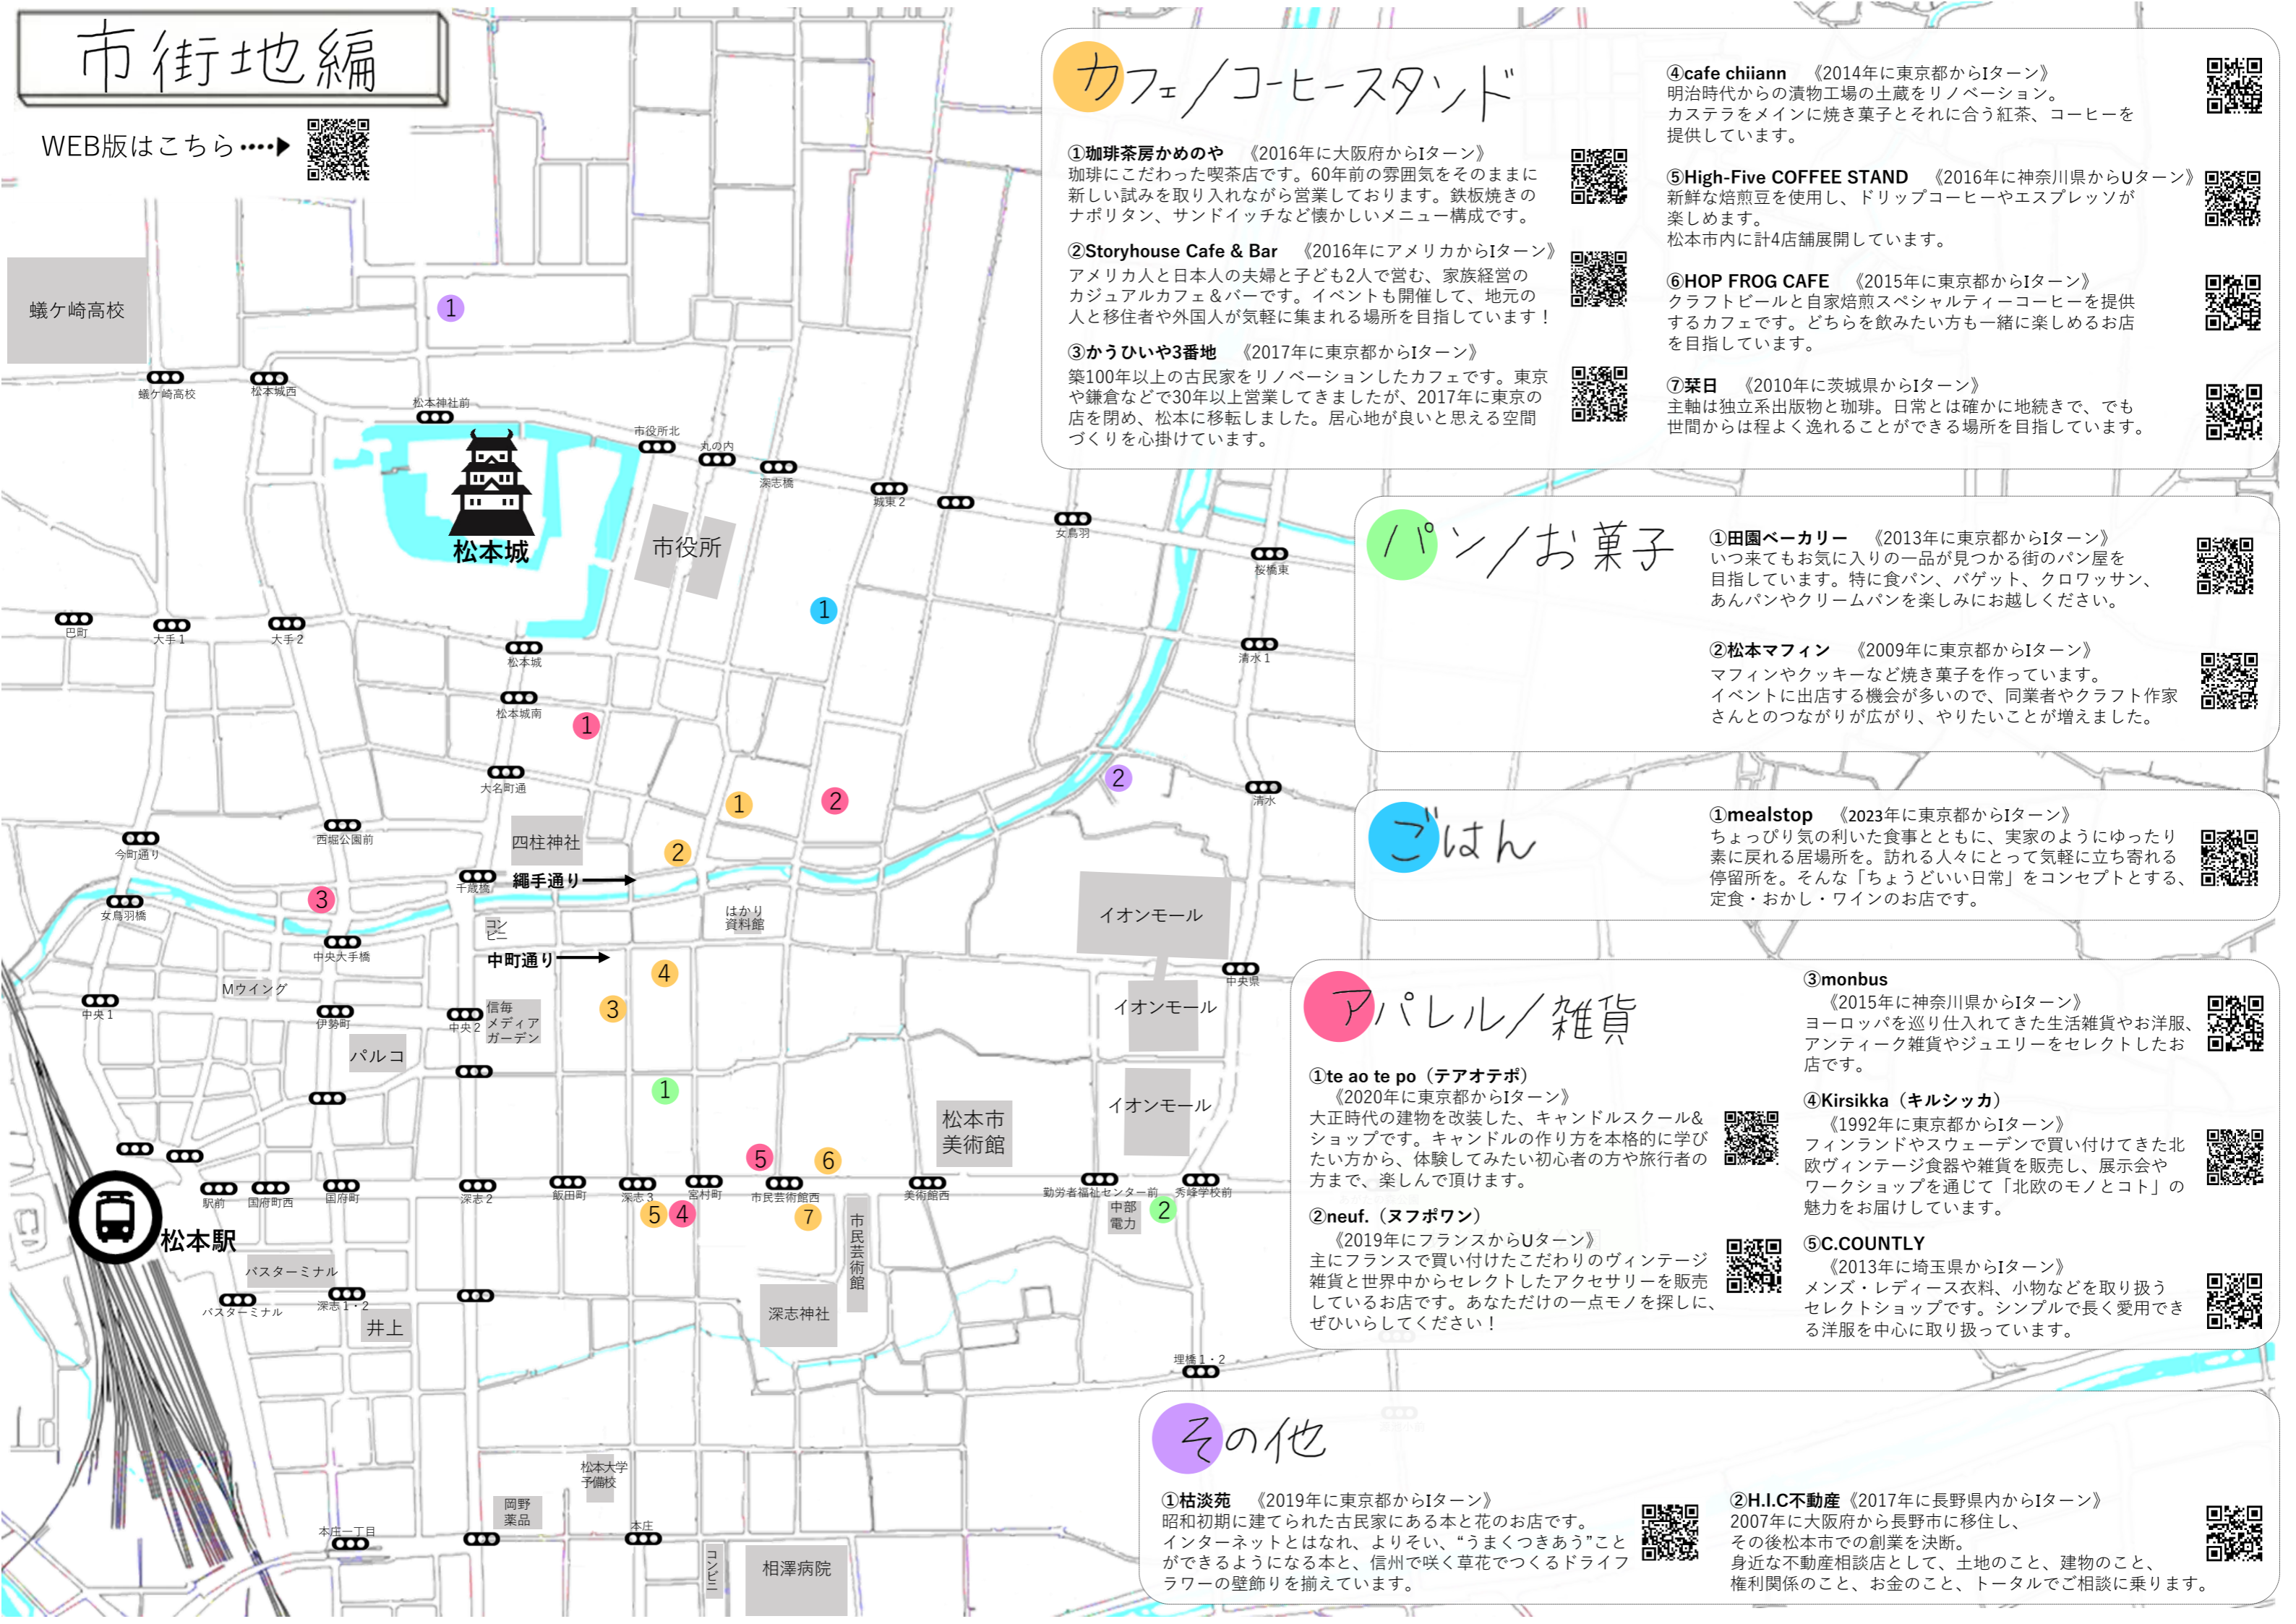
市街地編

WEB版はこちら

蟻ケ崎高校

蟻ケ崎高校
松本城西
松本神社前
市役所北
丸の内
深志橋
城東2
女鳥羽
桜橋東
松本城
市役所
巴町
大手1
大手2
松本城
松本城南
清水1
大名町通
清水
今町通り
西堀公園前
四柱神社
千歳橋
縄手通り
女鳥羽橋
コンビニ
はかり資料館
イオンモール
中央大手橋
中町通り
Mウイング
中央1
伊勢町
中央2
信毎メディアガーデン
中央県
イオンモール
パルコ
イオンモール
松本市美術館
駅前
国府町西
国府町
深志2
飯田町
深志3
宮村町
市民芸術館西
美術館西
勤労者福祉センター前
秀峰学校前
中部電力
市民芸術館
松本駅
バスターミナル
バスターミナル
深志1・2
井上
深志神社
埋橋1・2
松本大学予備校
岡野薬品
本庄一丁目
本庄
コンビニ
相澤病院

1 1 1 1 2 2 2 2 3 3 4 4 5 5 6 7 1 1 2

カフェ／コーヒースタンド

①珈琲茶房かめのや　《2016年に大阪府からIターン》
珈琲にこだわった喫茶店です。60年前の雰囲気をそのままに新しい試みを取り入れながら営業しております。鉄板焼きのナポリタン、サンドイッチなど懐かしいメニュー構成です。

②Storyhouse Cafe & Bar　《2016年にアメリカからIターン》
アメリカ人と日本人の夫婦と子ども2人で営む、家族経営のカジュアルカフェ＆バーです。イベントも開催して、地元の人と移住者や外国人が気軽に集まれる場所を目指しています！

③かうひいや3番地　《2017年に東京都からIターン》
築100年以上の古民家をリノベーションしたカフェです。東京や鎌倉などで30年以上営業してきましたが、2017年に東京の店を閉め、松本に移転しました。居心地が良いと思える空間づくりを心掛けています。

④cafe chiiann　《2014年に東京都からIターン》
明治時代からの漬物工場の土蔵をリノベーション。
カステラをメインに焼き菓子とそれに合う紅茶、コーヒーを提供しています。

⑤High-Five COFFEE STAND　《2016年に神奈川県からUターン》
新鮮な焙煎豆を使用し、ドリップコーヒーやエスプレッソが楽しめます。
松本市内に計4店舗展開しています。

⑥HOP FROG CAFE　《2015年に東京都からIターン》
クラフトビールと自家焙煎スペシャルティーコーヒーを提供するカフェです。どちらを飲みたい方も一緒に楽しめるお店を目指しています。

⑦栞日　《2010年に茨城県からIターン》
主軸は独立系出版物と珈琲。日常とは確かに地続きで、でも世間からは程よく逸れることができる場所を目指しています。

パン／お菓子

①田園ベーカリー　《2013年に東京都からIターン》
いつ来てもお気に入りの一品が見つかる街のパン屋を目指しています。特に食パン、バゲット、クロワッサン、あんパンやクリームパンを楽しみにお越しください。

②松本マフィン　《2009年に東京都からIターン》
マフィンやクッキーなど焼き菓子を作っています。
イベントに出店する機会が多いので、同業者やクラフト作家さんとのつながりが広がり、やりたいことが増えました。

ごはん

①mealstop　《2023年に東京都からIターン》
ちょっぴり気の利いた食事とともに、実家のようにゆったり素に戻れる居場所を。訪れる人々にとって気軽に立ち寄れる停留所を。そんな「ちょうどいい日常」をコンセプトとする、定食・おかし・ワインのお店です。

アパレル／雑貨

①te ao te po（テアオテポ）
《2020年に東京都からIターン》
大正時代の建物を改装した、キャンドルスクール＆ショップです。キャンドルの作り方を本格的に学びたい方から、体験してみたい初心者の方や旅行者の方まで、楽しんで頂けます。

②neuf.（ヌフポワン）
《2019年にフランスからUターン》
主にフランスで買い付けたこだわりのヴィンテージ雑貨と世界中からセレクトしたアクセサリーを販売しているお店です。あなただけの一点モノを探しに、ぜひひらしてください！

③monbus
《2015年に神奈川県からIターン》
ヨーロッパを巡り仕入れてきた生活雑貨やお洋服、アンティーク雑貨やジュエリーをセレクトしたお店です。

④Kirsikka（キルシッカ）
《1992年に東京都からIターン》
フィンランドやスウェーデンで買い付けてきた北欧ヴィンテージ食器や雑貨を販売し、展示会やワークショップを通じて「北欧のモノとコト」の魅力をお届けしています。

⑤C.COUNTLY
《2013年に埼玉県からIターン》
メンズ・レディース衣料、小物などを取り扱うセレクトショップです。シンプルで長く愛用できる洋服を中心に取り扱っています。

その他

①枯淡苑　《2019年に東京都からIターン》
昭和初期に建てられた古民家にある本と花のお店です。インターネットとはなれ、よりそい、“うまくつきあう”ことができるようになる本と、信州で咲く草花でつくるドライフラワーの壁飾りを揃えています。

②H.I.C不動産《2017年に長野県内からIターン》
2007年に大阪府から長野市に移住し、
その後松本市での創業を決断。
身近な不動産相談店として、土地のこと、建物のこと、権利関係のこと、お金のこと、トータルでご相談に乗ります。